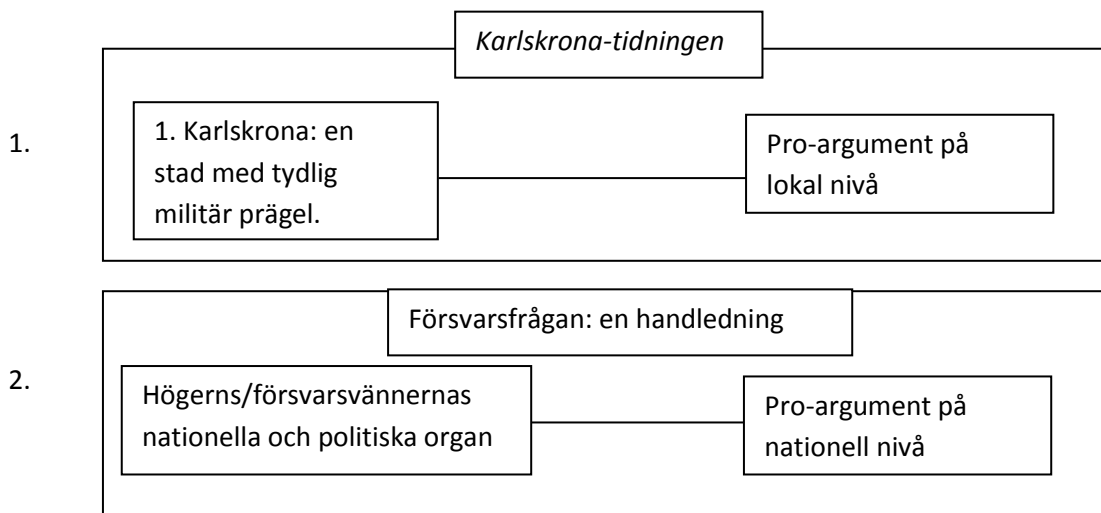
Karlskrona-tidningen

1.

1. Karlskrona: en stad med tydlig militär prägel.

Pro-argument på lokal nivå

Försvarsfrågan: en handledning

2.

Högerns/försvarsvännernas nationella och politiska organ

Pro-argument på nationell nivå